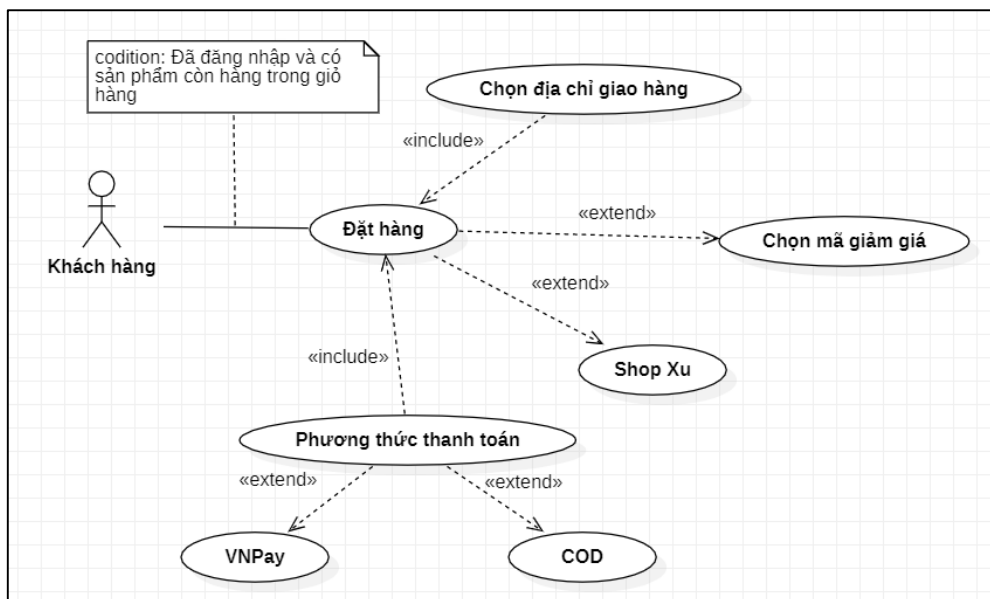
codition: Đã đăng nhập và có sản phẩm còn hàng trong giỏ hàng

Chọn địa chỉ giao hàng

«include»

Khách hàng

Đặt hàng

«extend»

Chọn mã giảm giá

«extend»

Shop Xu

«include»

Phương thức thanh toán

«extend»

«extend»

VNPay

COD